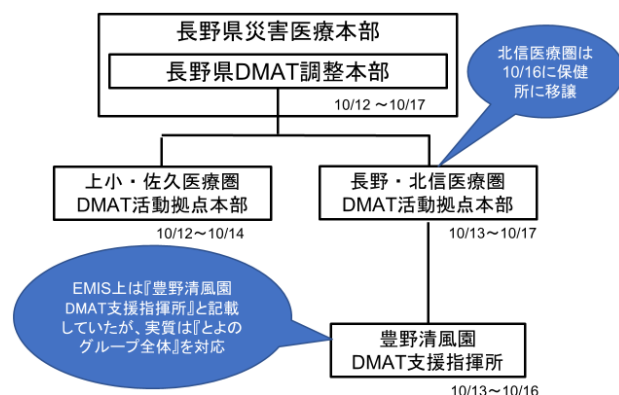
長野県災害医療本部

長野県DMAT調整本部

10/12 ～10/17

北信医療圏は10/16に保健所に移譲

上小・佐久医療圏
DMAT活動拠点本部

10/12～10/14

長野・北信医療圏
DMAT活動拠点本部

10/13～10/17

EMIS上は『豊野清風園DMAT支援指揮所』と記載していたが、実質は『とよのグループ全体』を対応

豊野清風園
DMAT支援指揮所

10/13～10/16